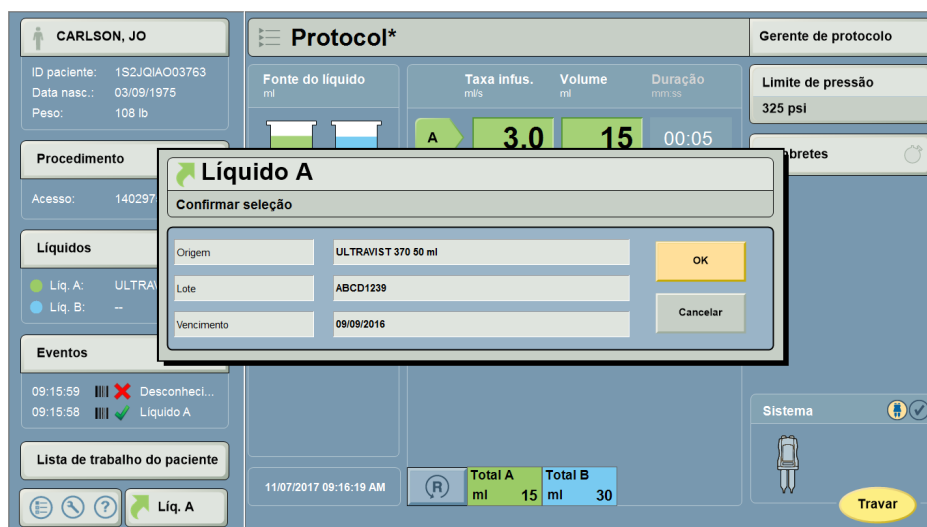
CARLSON, JO

ID paciente: 1S2JQIAO03763
Data nasc.: 03/09/1975
Peso: 108 lb

Procedimento

Acesso: 140297

Líquidos

Líq. A: ULTRAV

Líq. B: --

Eventos

09:15:59 Desconheci...
09:15:58 Líquido A

Lista de trabalho do paciente

Líq. A

Protocol*

Fonte do líquido
ml

Taxa infus.
ml/s

Volume
ml

Duração
mm:ss

A

3.0

15

00:05

Gerente de protocolo

Limite de pressão

325 psi

abretes

Líquido A

Confirmar seleção

| Origem | ULTRAVIST 370 50 ml |
|---|---|
| Lote | ABCD1239 |
| Vencimento | 09/09/2016 |

OK

Cancelar

Sistema

11/07/2017 09:16:19 AM

R

Total A
ml 15

Total B
ml 30

Travar